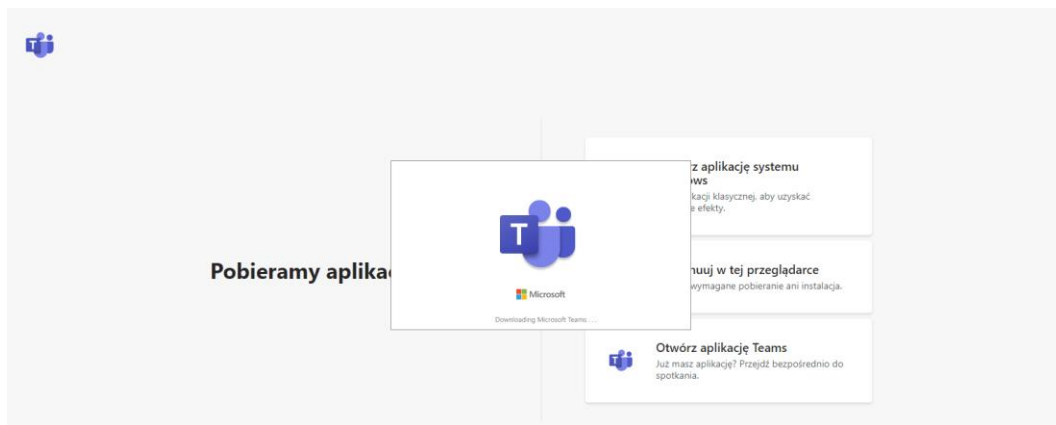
Pobieramy aplika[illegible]

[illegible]z aplikację systemu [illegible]ows
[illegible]kacji klasycznej, aby uzyskać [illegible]e efekty.

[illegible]nuuj w tej przeglądarce
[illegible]wymagane pobieranie ani instalacja.

Otwórz aplikację Teams
Już masz aplikację? Przejdź bezpośrednio do spotkania.

T

Microsoft

Downloading Microsoft Teams . . .